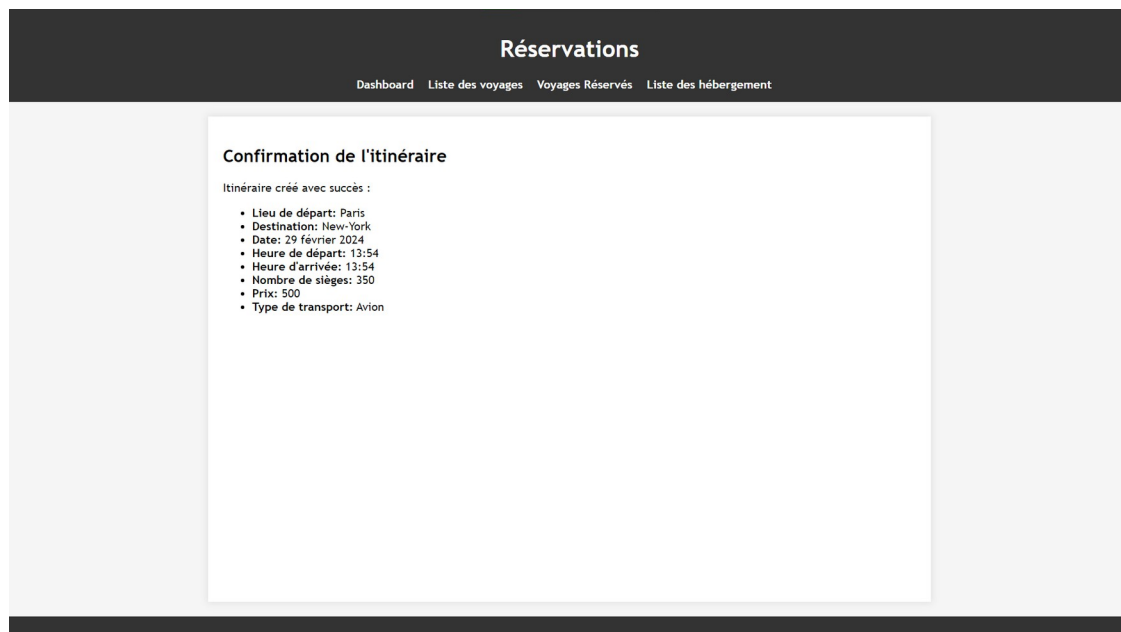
Réservations

Dashboard Liste des voyages Voyages Réservés Liste des hébergement

Confirmation de l'itinéraire

Itinéraire créé avec succès :

- **Lieu de départ:** Paris
- **Destination:** New-York
- **Date:** 29 février 2024
- **Heure de départ:** 13:54
- **Heure d'arrivée:** 13:54
- **Nombre de sièges:** 350
- **Prix:** 500
- **Type de transport:** Avion